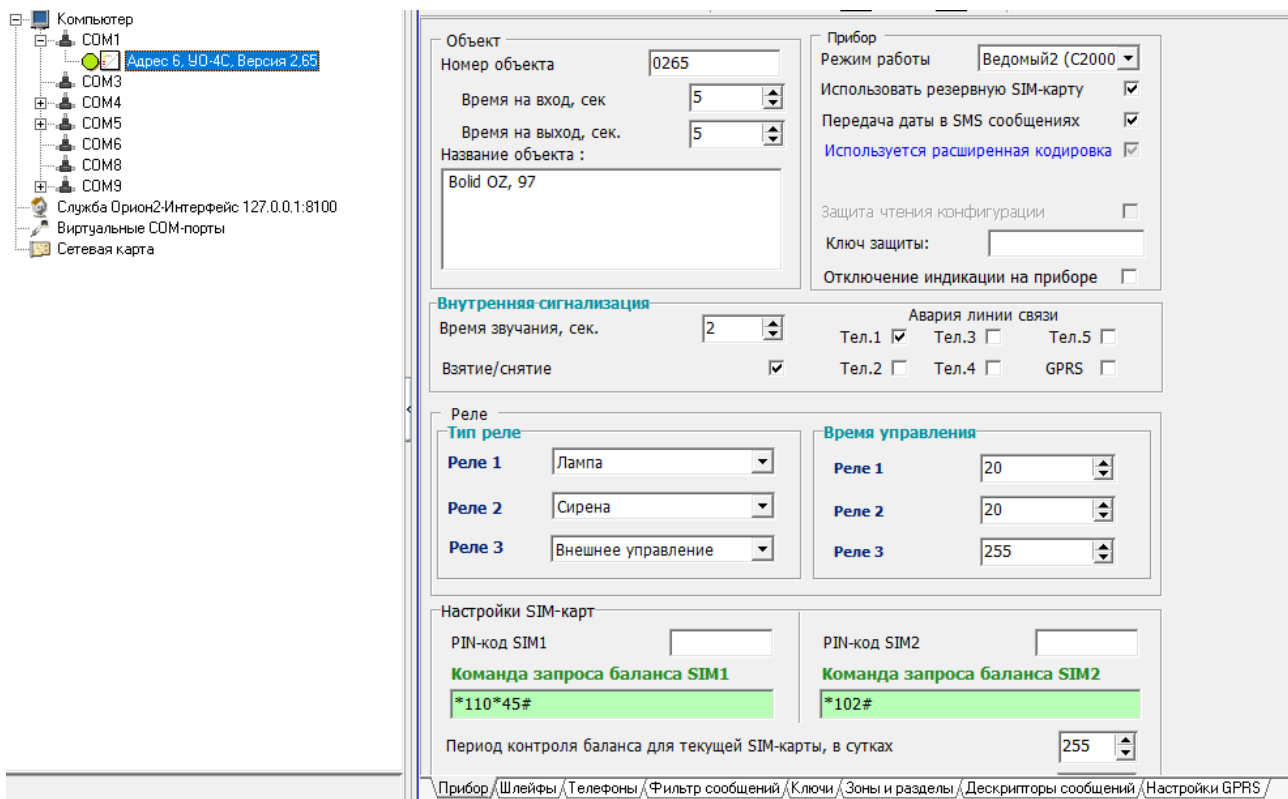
Компьютер
COM1
Адрес 6, УО-4С, Версия 2,65
COM3
COM4
COM5
COM6
COM8
COM9
Служба Орион2-Интерфейс 127.0.0.1:8100
Виртуальные COM-порты
Сетевая карта

Объект
Номер объекта 0265
Время на вход, сек 5
Время на выход, сек. 5
Название объекта :
Bolid OZ, 97

Прибор
Режим работы Ведомый2 (С2000
Использовать резервную SIM-карту
Передача даты в SMS сообщениях
Используется расширенная кодировка
Защита чтения конфигурации
Ключ защиты:
Отключение индикации на приборе

Внутренняя сигнализация
Время звучания, сек. 2
Взятие/снятие
Авария линии связи
Тел.1 Тел.3 Тел.5
Тел.2 Тел.4 GPRS

Реле
Тип реле
Реле 1 Лампа
Реле 2 Сирена
Реле 3 Внешнее управление
Время управления
Реле 1 20
Реле 2 20
Реле 3 255

Настройки SIM-карт
PIN-код SIM1
Команда запроса баланса SIM1
*110*45#
PIN-код SIM2
Команда запроса баланса SIM2
*102#
Период контроля баланса для текущей SIM-карты, в сутках 255

Прибор Шлейфы Телефоны Фильтр сообщений Ключи Зоны и разделы Дескрипторы сообщений Настройки GPRS